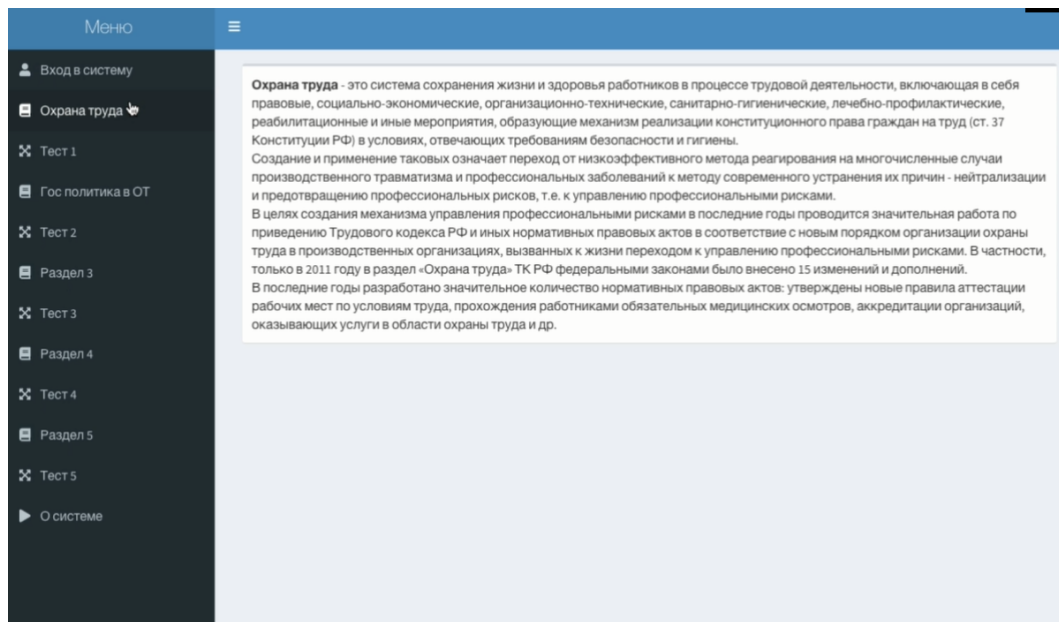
Меню

Вход в систему

Охрана труда

Тест 1

Гос политика в ОТ

Тест 2

Раздел 3

Тест 3

Раздел 4

Тест 4

Раздел 5

Тест 5

О системе

≡

**Охрана труда** - это система сохранения жизни и здоровья работников в процессе трудовой деятельности, включающая в себя правовые, социально-экономические, организационно-технические, санитарно-гигиенические, лечебно-профилактические, реабилитационные и иные мероприятия, образующие механизм реализации конституционного права граждан на труд (ст. 37 Конституции РФ) в условиях, отвечающих требованиям безопасности и гигиены.
Создание и применение таковых означает переход от низкоэффективного метода реагирования на многочисленные случаи производственного травматизма и профессиональных заболеваний к методу современного устранения их причин - нейтрализации и предотвращению профессиональных рисков, т.е. к управлению профессиональными рисками.
В целях создания механизма управления профессиональными рисками в последние годы проводится значительная работа по приведению Трудового кодекса РФ и иных нормативных правовых актов в соответствие с новым порядком организации охраны труда в производственных организациях, вызванных к жизни переходом к управлению профессиональными рисками. В частности, только в 2011 году в раздел «Охрана труда» ТК РФ федеральными законами было внесено 15 изменений и дополнений.
В последние годы разработано значительное количество нормативных правовых актов: утверждены новые правила аттестации рабочих мест по условиям труда, прохождения работниками обязательных медицинских осмотров, аккредитации организаций, оказывающих услуги в области охраны труда и др.